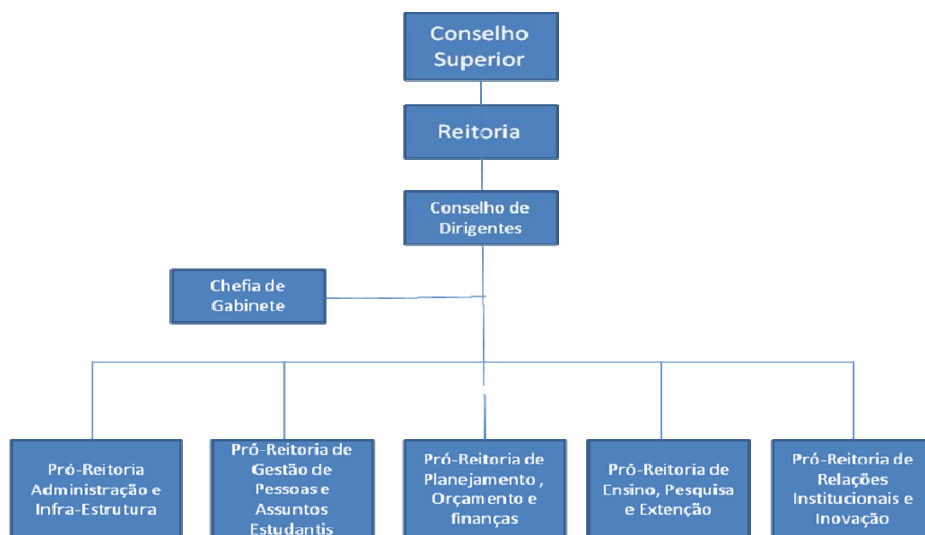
Conselho Superior

Reitoria

Conselho de Dirigentes

Chefia de Gabinete

Pró-Reitoria Administração e Infra-Estrutura

Pró-Reitoria de Gestão de Pessoas e Assuntos Estudantis

Pró-Reitoria de Planejamento , Orçamento e finanças

Pró-Reitoria de Ensino, Pesquisa e Extenção

Pró-Reitoria de Relações Institucionais e Inovação